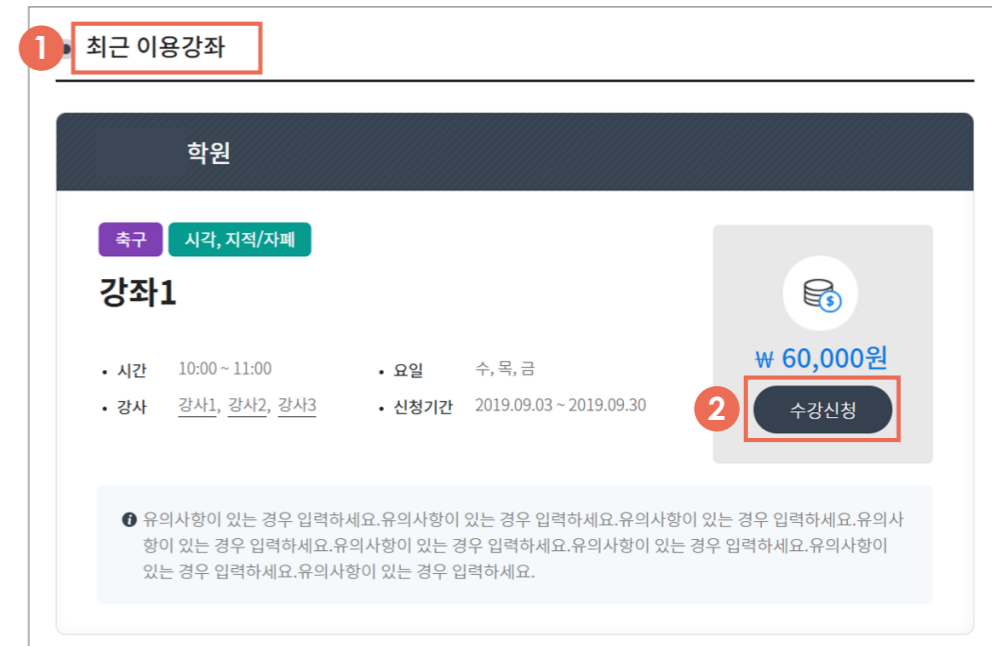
1 최근 이용강좌

학원

축구 시각, 지적/자폐

강좌1

• 시간 10:00 ~ 11:00
• 요일 수, 목, 금
• 강사 강사1, 강사2, 강사3
• 신청기간 2019.09.03 ~ 2019.09.30

₩ 60,000원

2 수강신청

유의사항이 있는 경우 입력하세요.유의사항이 있는 경우 입력하세요.유의사항이 있는 경우 입력하세요.유의사항이 있는 경우 입력하세요.유의사항이 있는 경우 입력하세요.유의사항이 있는 경우 입력하세요.유의사항이 있는 경우 입력하세요.유의사항이 있는 경우 입력하세요.